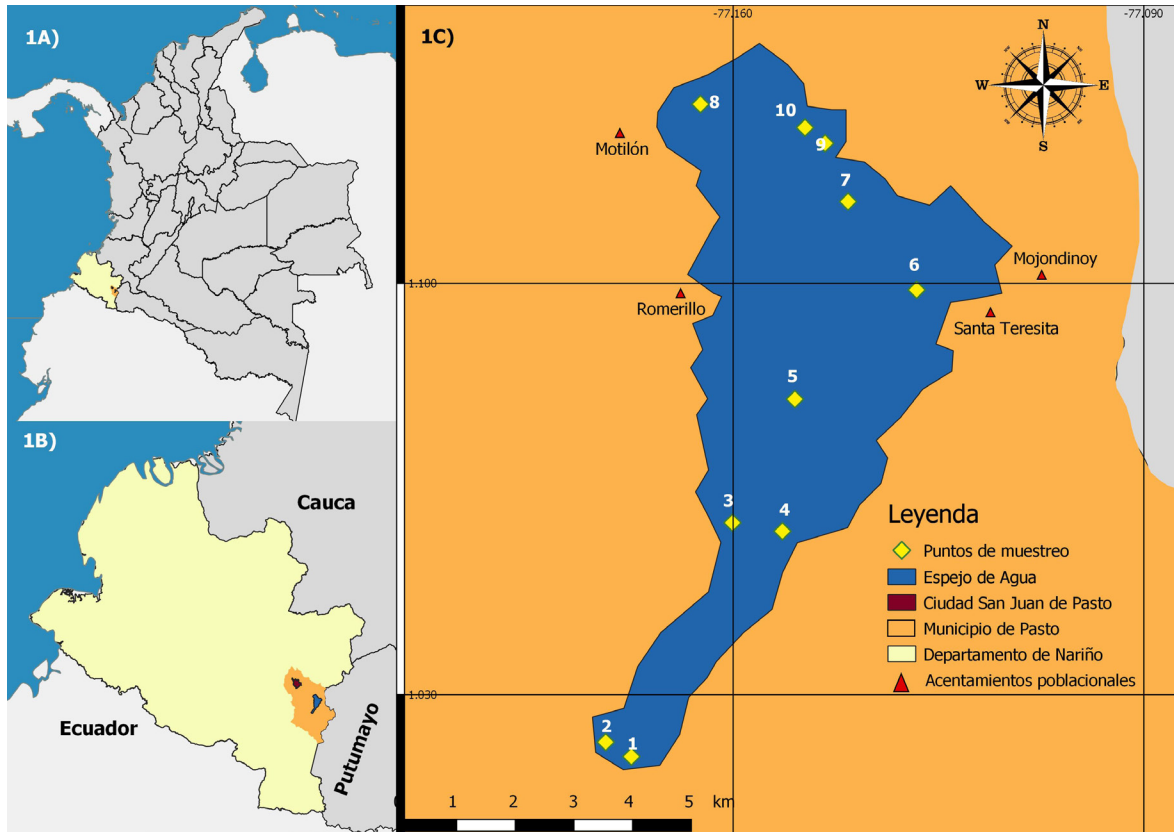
1A)

1B)

Cauca

Ecuador

Putumayo

1C)

-77.160

-77.090

N
W
E
S

8
10
9
7
6
5
3
4
2
1

Motilón

Mojondinoy

1.100

Romerillo

Santa Teresita

1.030

Leyenda
Puntos de muestreo
Espejo de Agua
Ciudad San Juan de Pasto
Municipio de Pasto
Departamento de Nariño
Acentamientos poblacionales

0 1 2 3 4 5 km